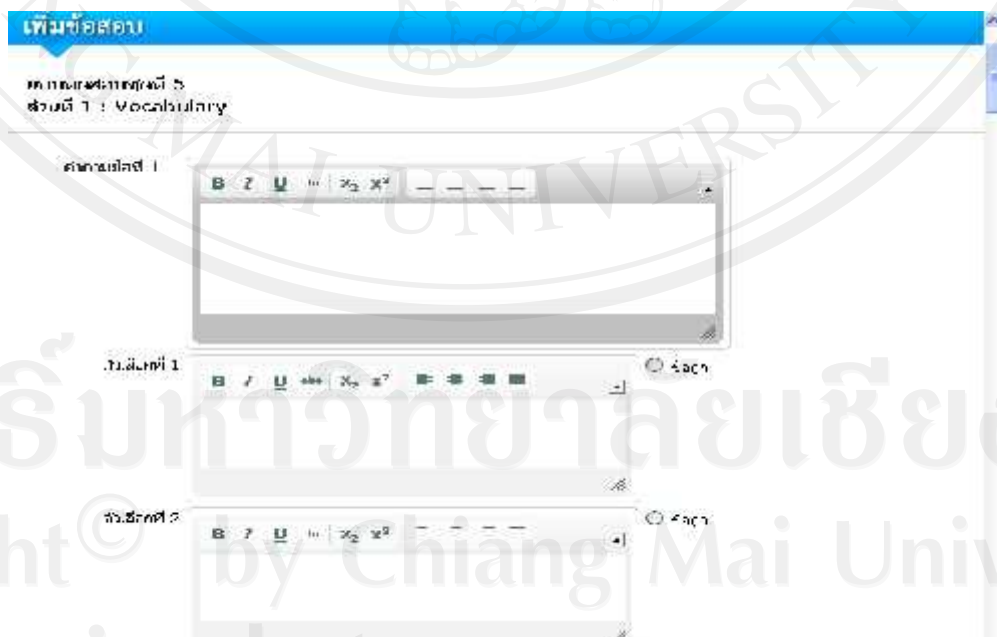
เพิ่มข้อสอบ

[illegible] 5
ส่วนที่ 1 : Vocabulary

คำถามข้อที่ 1

B I U abc $X_2$ $X^2$

ตัวเลือกที่ 1

B I U abc $X_2$ $X^2$

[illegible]

ตัวเลือกที่ 2

B I U abc $X_2$ $X^2$

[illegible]

ลิขสิทธิ์มหาวิทยาลัยเชียงใหม่
Copyright © by Chiang Mai University